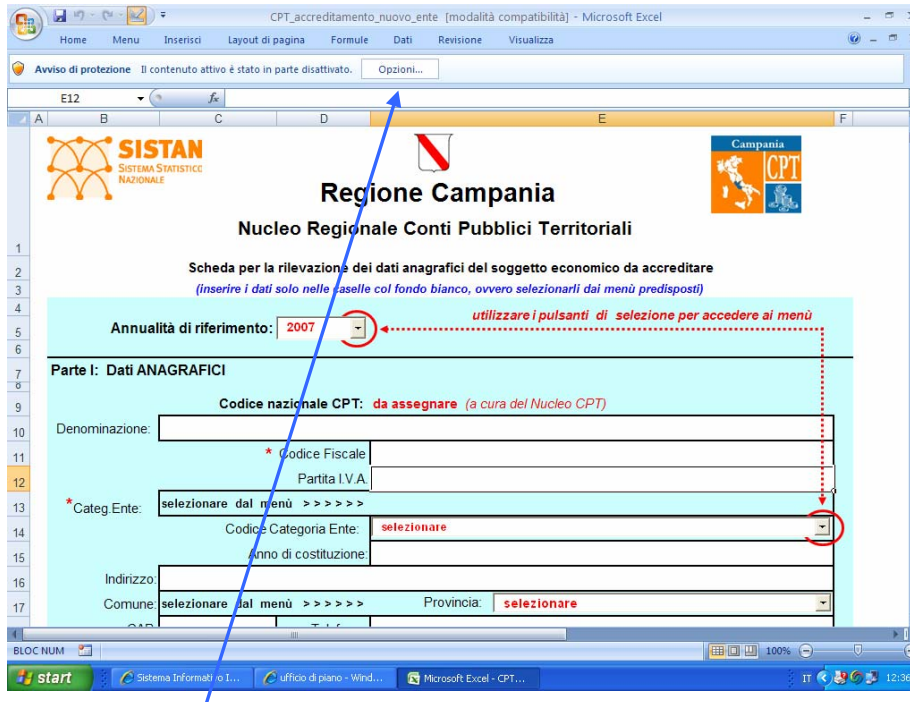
CPT_accreditamento_nuovo_ente [modalità compatibilità] - Microsoft Excel

Home Menu Inserisci Layout di pagina Formule Dati Revisione Visualizza

Avviso di protezione Il contenuto attivo è stato in parte disattivato. Opzioni...

E12 $f_x$

A B C D E F

SISTAN
SISTEMA STATISTICO NAZIONALE

Campania
CPT

Regione Campania

Nucleo Regionale Conti Pubblici Territoriali

Scheda per la rilevazione dei dati anagrafici del soggetto economico da accreditare

(inserire i dati solo nelle caselle col fondo bianco, ovvero selezionarli dai menù predisposti)

Annualità di riferimento: 2007

utilizzare i pulsanti di selezione per accedere ai menù

Parte I: Dati ANAGRAFICI

Codice nazionale CPT: da assegnare (a cura del Nucleo CPT)

Denominazione:

* Codice Fiscale

Partita I.V.A.

*Categ.Ente: selezionare dal menù >>>>>>

Codice Categoria Ente: selezionare

Anno di costituzione:

Indirizzo:

Comune: selezionare dal menù >>>>>> Provincia: selezionare

1 2 3 4 5 6 7 8 9 10 11 12 13 14 15 16 17

BLOC NUM 100%

start Sistema Informativo I... ufficio di piano - Wind... Microsoft Excel - CPT... IT 12:36